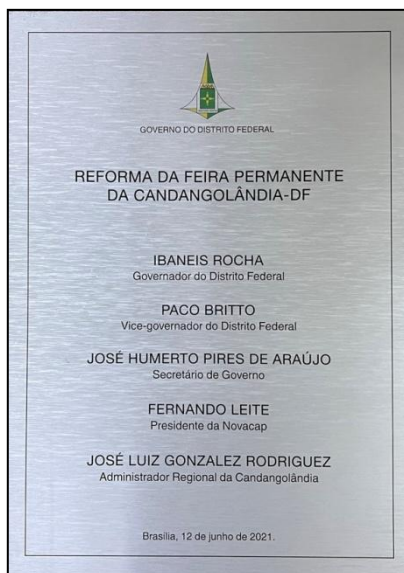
GOVERNO DO DISTRITO FEDERAL

REFORMA DA FEIRA PERMANENTE DA CANDANGOLÂNDIA-DF

IBANEIS ROCHA
Governador do Distrito Federal

PACO BRITTO
Vice-governador do Distrito Federal

JOSÉ HUMERTO PIRES DE ARAÚJO
Secretário de Governo

FERNANDO LEITE
Presidente da Novacap

JOSÉ LUIZ GONZALEZ RODRIGUEZ
Administrador Regional da Candangolândia

Brasília, 12 de junho de 2021.